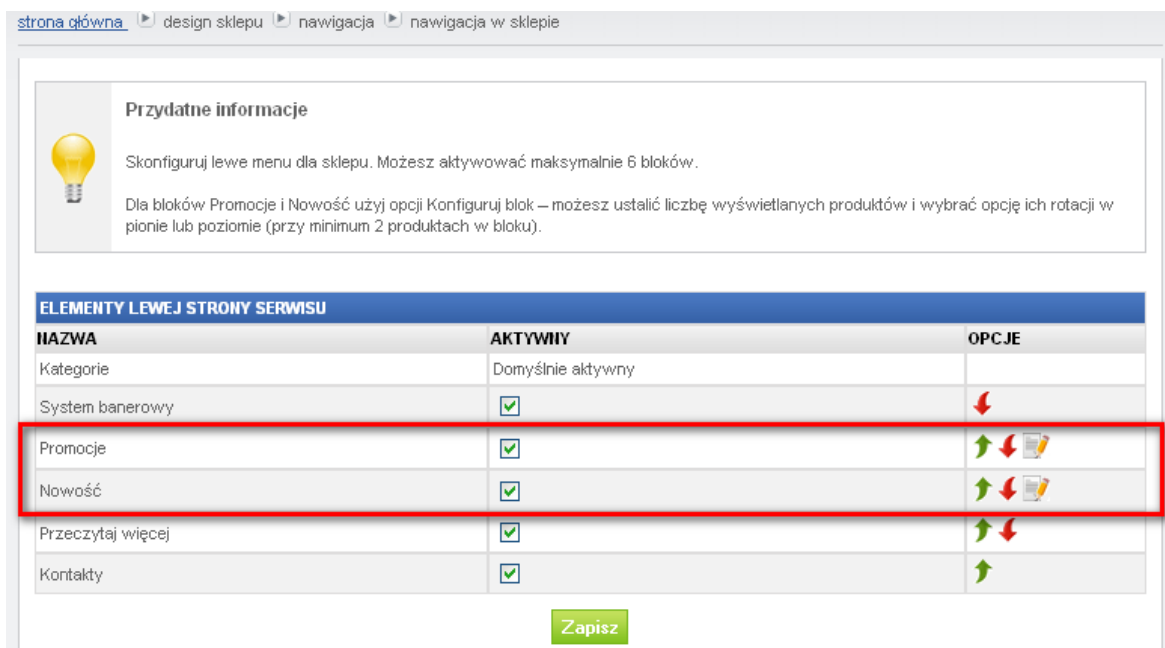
strona główna design sklepu nawigacja nawigacja w sklepie

Przydatne informacje

Skonfiguruj lewe menu dla sklepu. Możesz aktywować maksymalnie 6 bloków.

Dla bloków Promocje i Nowość użyj opcji Konfiguruj blok – możesz ustalić liczbę wyświetlanych produktów i wybrać opcję ich rotacji w pionie lub poziomie (przy minimum 2 produktach w bloku).

ELEMENTY LEWEJ STRONY SERWISU

| NAZWA | AKTYWNY | OPCJE |
|---|---|---|
| Kategorie | Domyślnie aktywny | |
| System banerowy | | |
| Promocje | | |
| Nowość | | |
| Przeczytaj więcej | | |
| Kontakty | | |

Zapisz